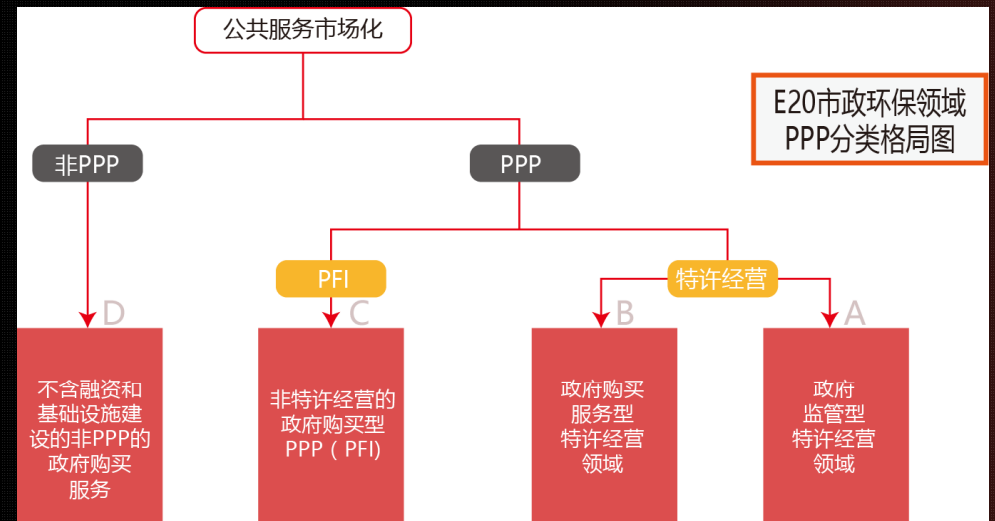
公共服务市场化

E20市政环保领域
PPP分类格局图

非PPP

PPP

PFI

特许经营

D

C

B

A

不含融资和基础设施建设的非PPP的政府购买服务

非特许经营的政府购买型PPP（PFI）

政府购买服务型特许经营领域

政府监管型特许经营领域